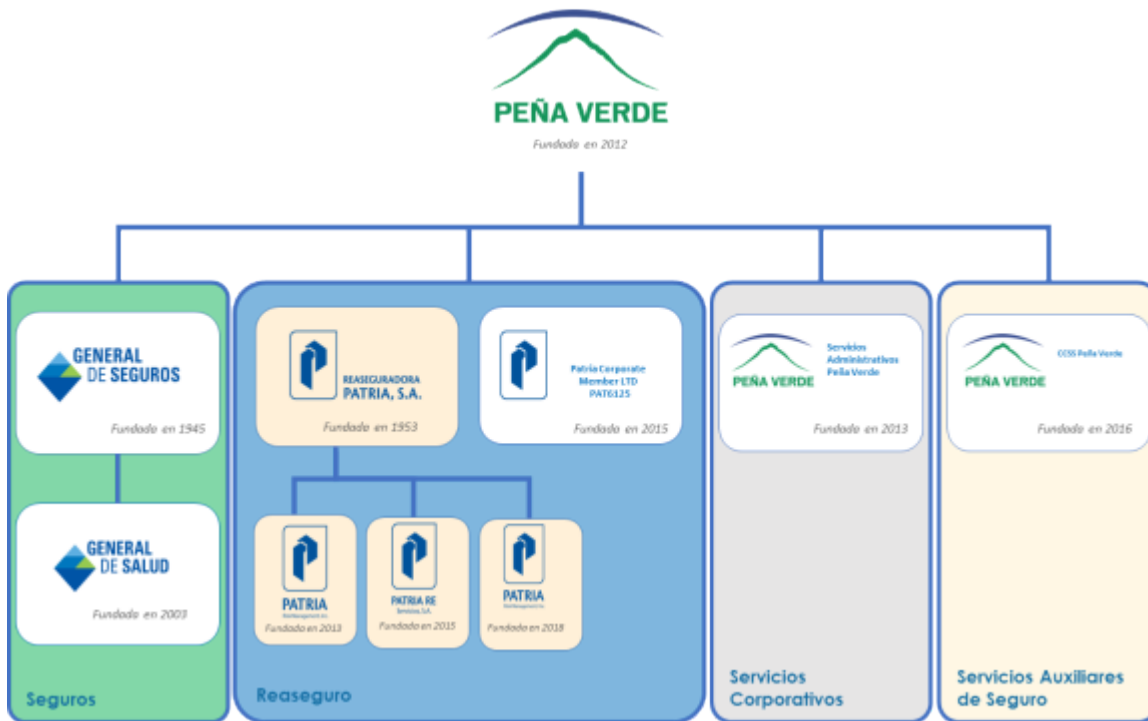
PEÑA VERDE
Fundado en 2012

GENERAL DE SEGUROS
Fundado en 1945

GENERAL DE SALUD
Fundado en 2003

Seguros

REASEGURADORA PATRIA, S.A.
Fundado en 1953

Patria Corporate Member LTD PAT6125
Fundado en 2015

PATRIA
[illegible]
Fundado en 2013

PATRIA RE
Servicios, S.A.
Fundado en 2015

PATRIA
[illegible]
Fundado en 2018

Reaseguro

PEÑA VERDE
Servicios Administrativos Peña Verde
Fundado en 2013

Servicios Corporativos

PEÑA VERDE
CCSS Peña Verde
Fundado en 2016

Servicios Auxiliares de Seguro